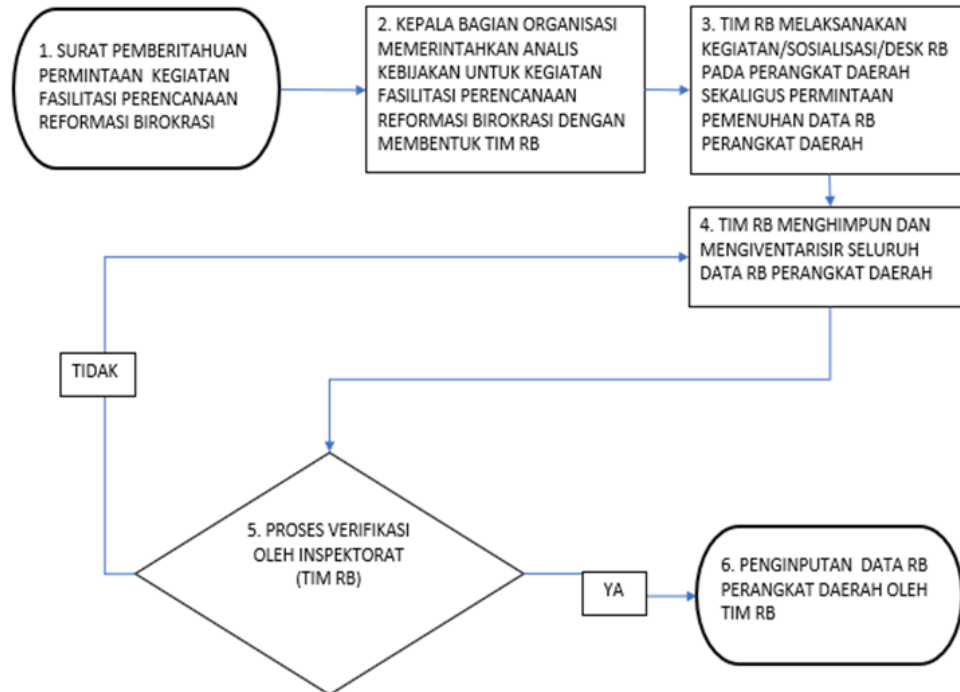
1. SURAT PEMBERITAHUAN PERMINTAAN KEGIATAN FASILITASI PERENCANAAN REFORMASI BIROKRASI

2. KEPALA BAGIAN ORGANISASI MEMERINTAHKAN ANALIS KEBIJAKAN UNTUK KEGIATAN FASILITASI PERENCANAAN REFORMASI BIROKRASI DENGAN MEMBENTUK TIM RB

3. TIM RB MELAKSANAKAN KEGIATAN/SOSIALISASI/DESK RB PADA PERANGKAT DAERAH SEKALIGUS PERMINTAAN PEMENUHAN DATA RB PERANGKAT DAERAH

4. TIM RB MENGHIMPUN DAN MENGIVENTARISIR SELURUH DATA RB PERANGKAT DAERAH

TIDAK

5. PROSES VERIFIKASI OLEH INSPEKTORAT (TIM RB)

YA

6. PENGINPUTAN DATA RB PERANGKAT DAERAH OLEH TIM RB